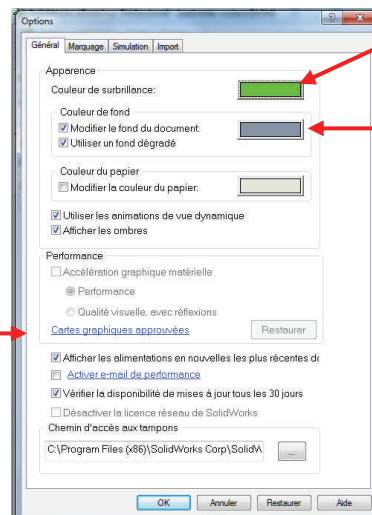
Options

?

X

Général

Marquage

Simulation

Import

Apparence

Couleur de surbrillance:

Couleur de fond

Modifier le fond du document:

Utiliser un fond dégradé

Couleur du papier

Modifier la couleur du papier:

Utiliser les animations de vue dynamique

Afficher les ombres

Performance

Accélération graphique matérielle

Performance

Qualité visuelle, avec réflexions

Cartes graphiques approuvées

Restaurer

Afficher les alimentations en nouvelles les plus récentes de

Activer e-mail de performance

Vérifier la disponibilité de mises à jour tous les 30 jours

Désactiver la licence réseau de SolidWorks

Chemin d'accès aux tampons

C:\Program Files (x86)\SolidWorks Corp\SolidW

...

OK

Annuler

Restaurer

Aide